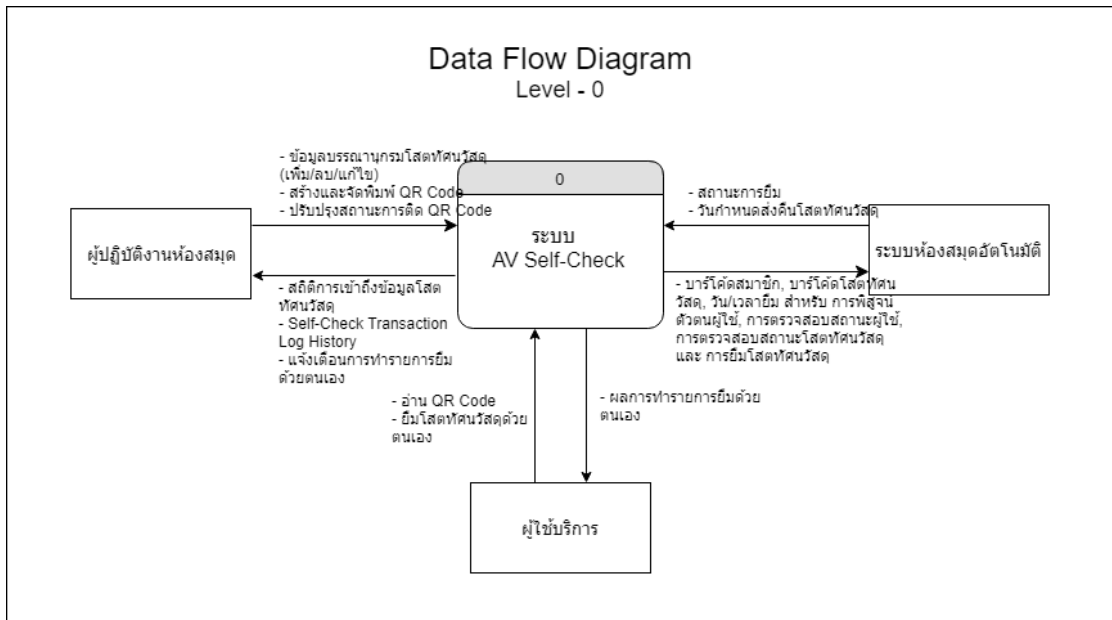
Data Flow Diagram
Level - 0

- ข้อมูลบรรณานุกรมโสตทัศนวัสดุ (เพิ่ม/ลบ/แก้ไข)
- สร้างและจัดพิมพ์ QR Code
- ปรับปรุงสถานะการติด QR Code

ผู้ปฏิบัติงานห้องสมุด

- สถิติการเข้าถึงข้อมูลโสตทัศนวัสดุ
- Self-Check Transaction Log History
- แจ้งเตือนการทำรายการยืมด้วยตนเอง

0

ระบบ
AV Self-Check

- สถานะการยืม
- วันกำหนดส่งคืนโสตทัศนวัสดุ

ระบบห้องสมุดอัตโนมัติ

- บาร์โค้ดสมาชิก, บาร์โค้ดโสตทัศนวัสดุ, วัน/เวลายืม สำหรับ การพิสูจน์ตัวตนผู้ใช้, การตรวจสอบสถานะผู้ใช้, การตรวจสอบสถานะโสตทัศนวัสดุ และ การยืมโสตทัศนวัสดุ

- อ่าน QR Code
- ยืมโสตทัศนวัสดุด้วยตนเอง

- ผลการทำรายการยืมด้วยตนเอง

ผู้ใช้บริการ